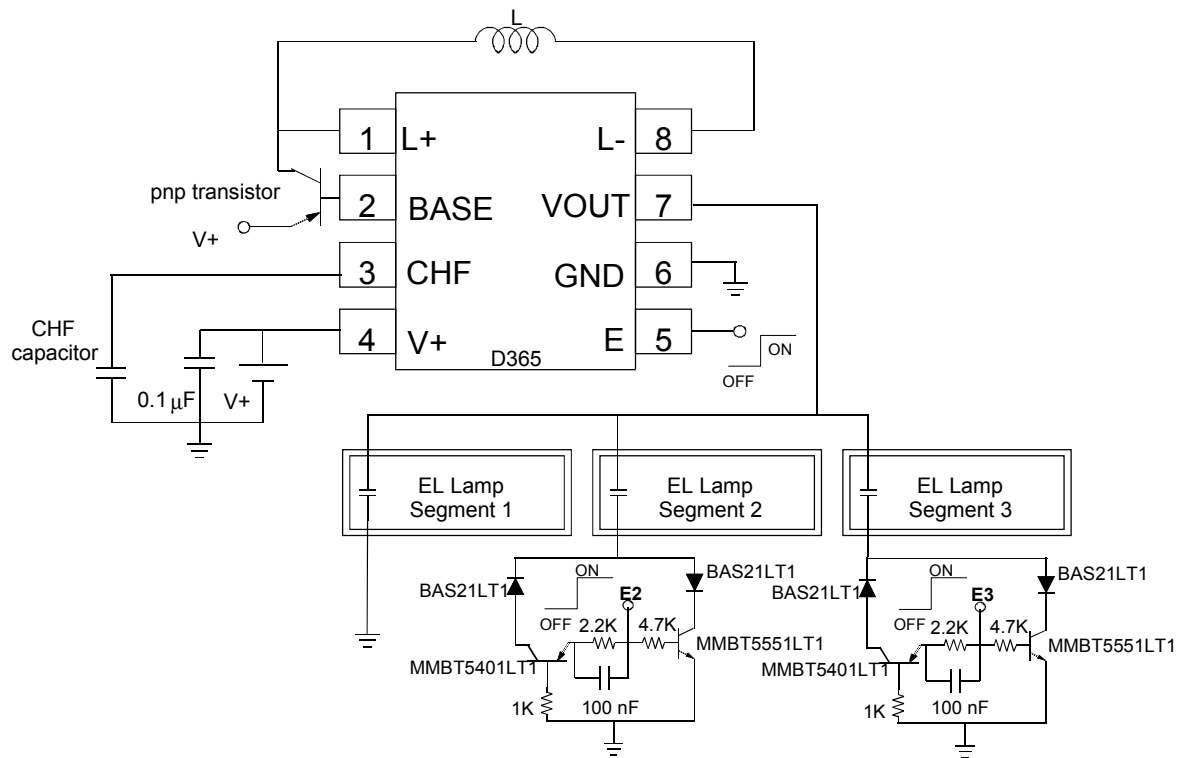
L

1 L+
2 BASE
3 CHF
4 V+
L- 8
VOUT 7
GND 6
E 5
D365

pnp transistor
V+
CHF capacitor
0.1 $\mu$F
V+
ON
OFF

EL Lamp Segment 1
EL Lamp Segment 2
EL Lamp Segment 3

BAS21LT1
ON
E2
BAS21LT1
OFF
2.2K
4.7K
MMBT5551LT1
MMBT5401LT1
1K
100 nF

BAS21LT1
ON
E3
BAS21LT1
OFF
2.2K
4.7K
MMBT5551LT1
MMBT5401LT1
1K
100 nF